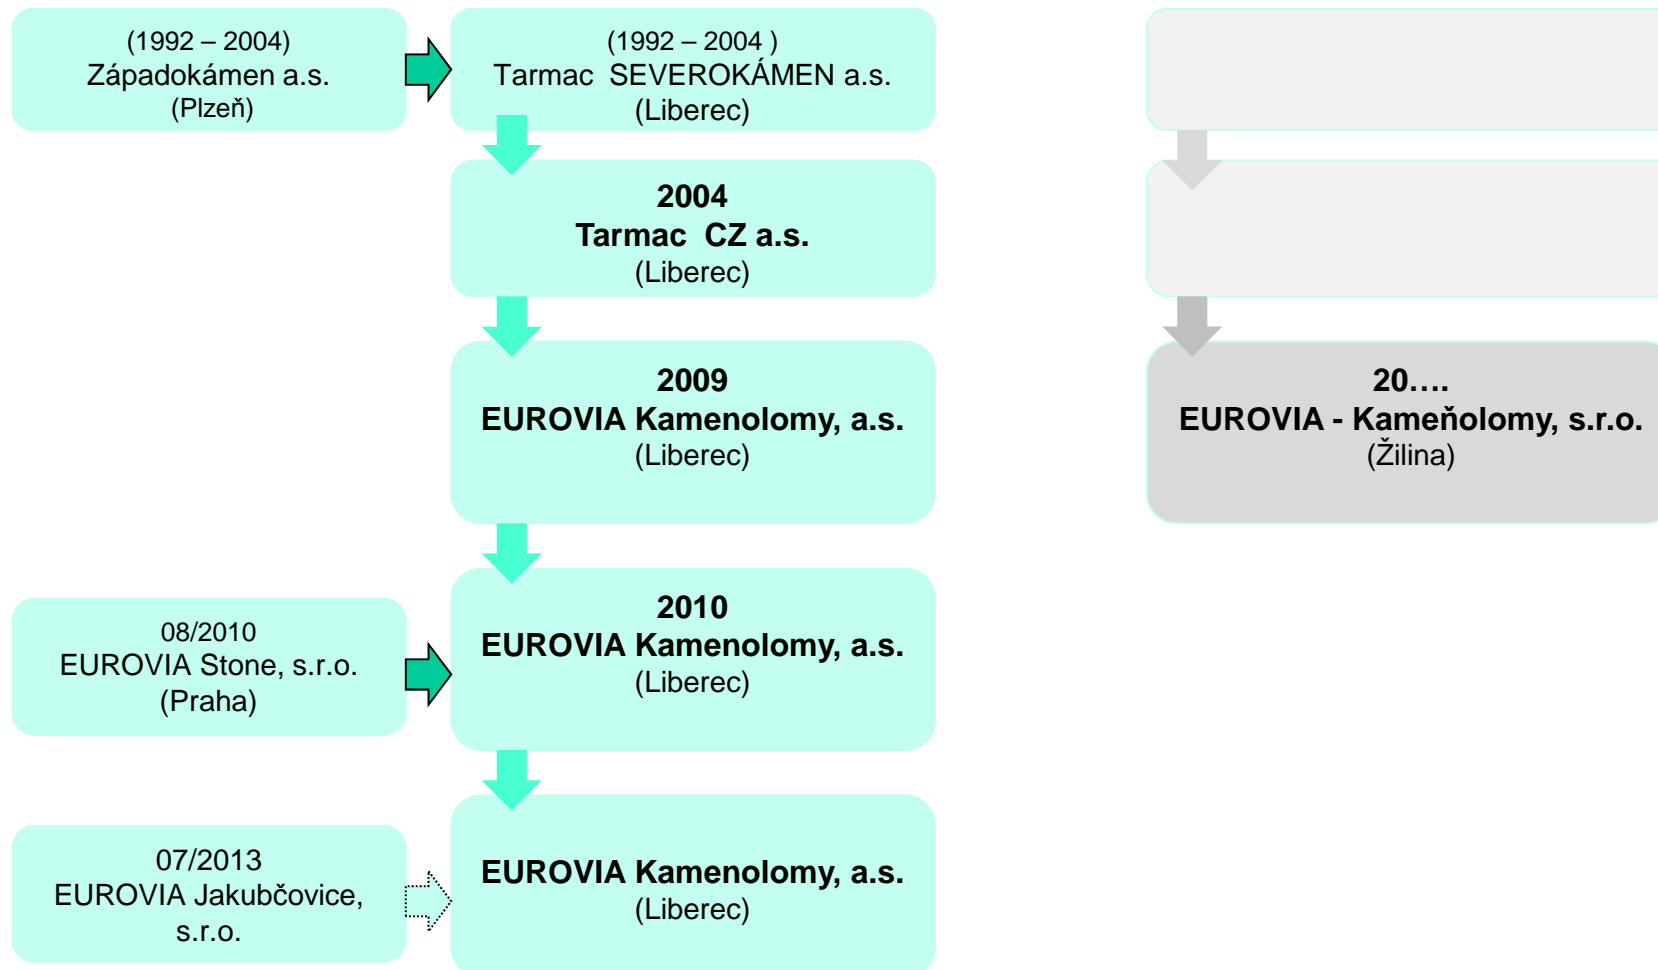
(1992 – 2004)
Západokámen a.s.
(Plzeň)

(1992 – 2004 )
Tarmac SEVEROKÁMEN a.s.
(Liberec)

**2004**
**Tarmac CZ a.s.**
(Liberec)

**2009**
**EUROVIA Kamenolomy, a.s.**
(Liberec)

08/2010
EUROVIA Stone, s.r.o.
(Praha)

**2010**
**EUROVIA Kamenolomy, a.s.**
(Liberec)

07/2013
EUROVIA Jakubčovice, s.r.o.

**EUROVIA Kamenolomy, a.s.**
(Liberec)

**20….**
**EUROVIA - Kameňolomy, s.r.o.**
(Žilina)